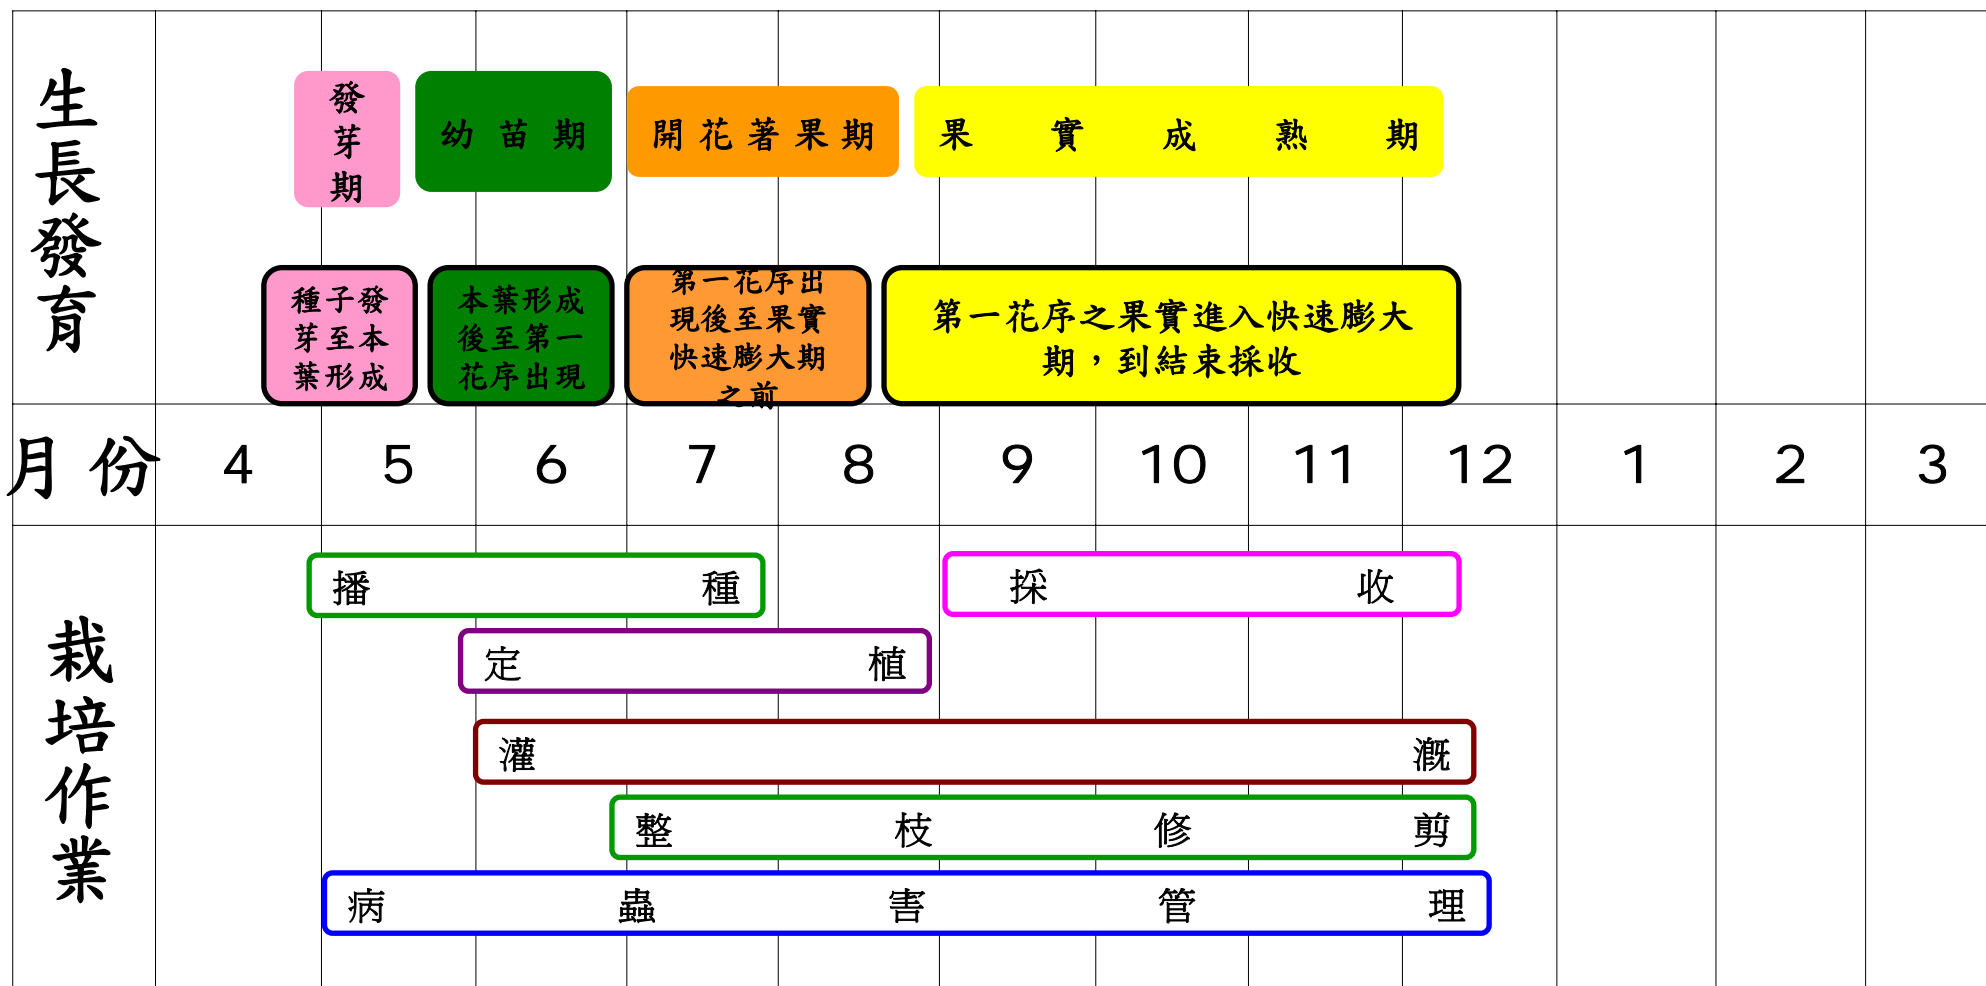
| 生長發育 | 發芽期 | 幼苗期 | 開花著果期 | 果實成熟期 |
|---|---|---|---|---|
| | 種子發芽至本葉形成 | 本葉形成後至第一花序出現 | 第一花序出現後至果實快速膨大期之前 | 第一花序之果實進入快速膨大期，到結束採收 |

| 月份 | 4 | 5 | 6 | 7 | 8 | 9 | 10 | 11 | 12 | 1 | 2 | 3 |
|---|---|---|---|---|---|---|---|---|---|---|---|---|

栽培作業

播種

定植

灌溉

整枝修剪

病蟲害管理

採收